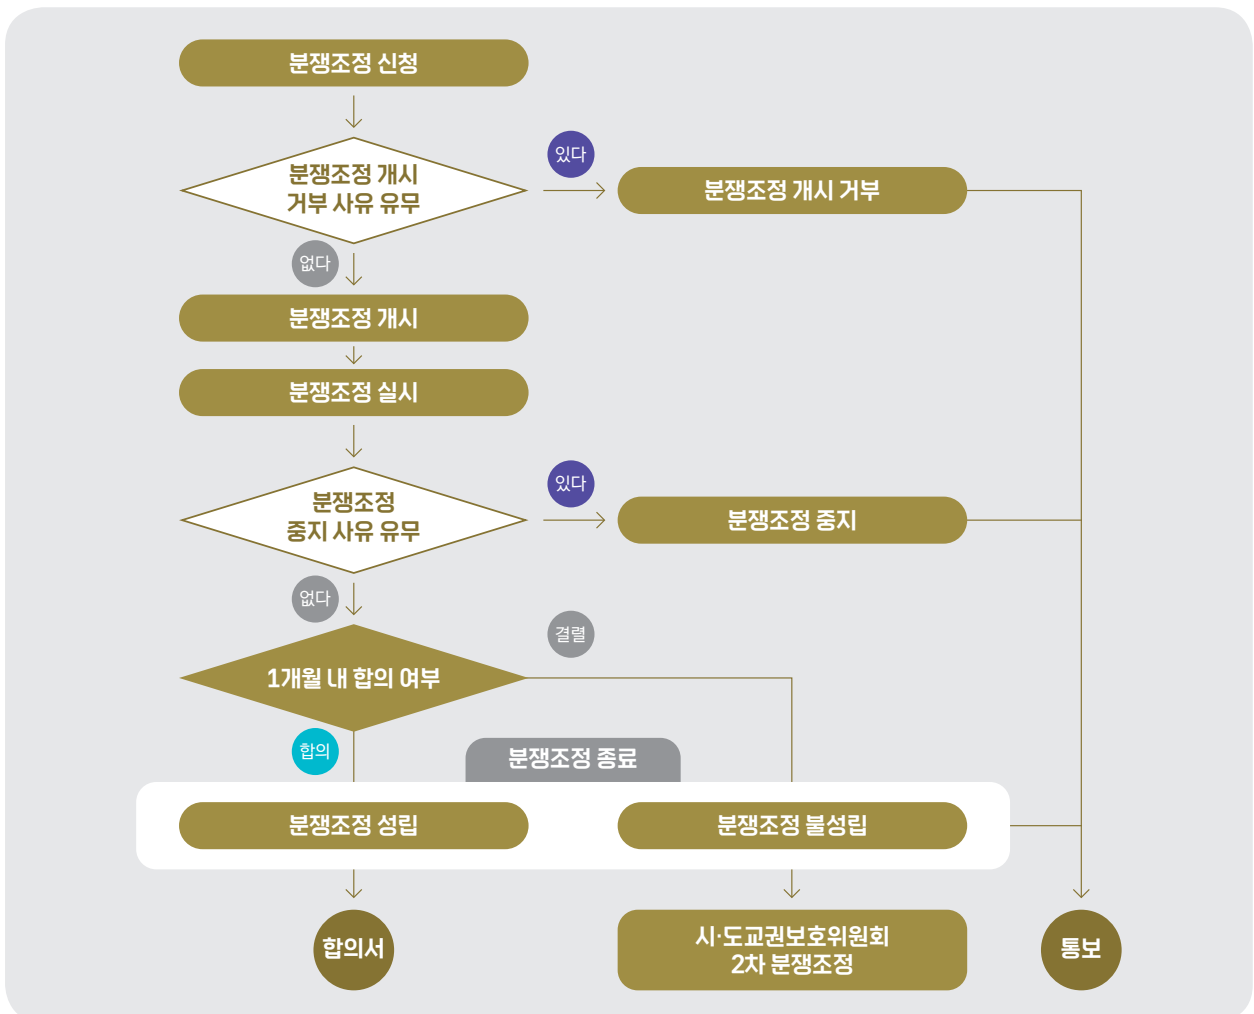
분쟁조정 신청

분쟁조정 개시 거부 사유 유무

있다

분쟁조정 개시 거부

없다

분쟁조정 개시

분쟁조정 실시

분쟁조정 중지 사유 유무

있다

분쟁조정 중지

없다

결렬

1개월 내 합의 여부

합의

분쟁조정 종료

분쟁조정 성립

분쟁조정 불성립

합의서

시·도교권보호위원회 2차 분쟁조정

통보